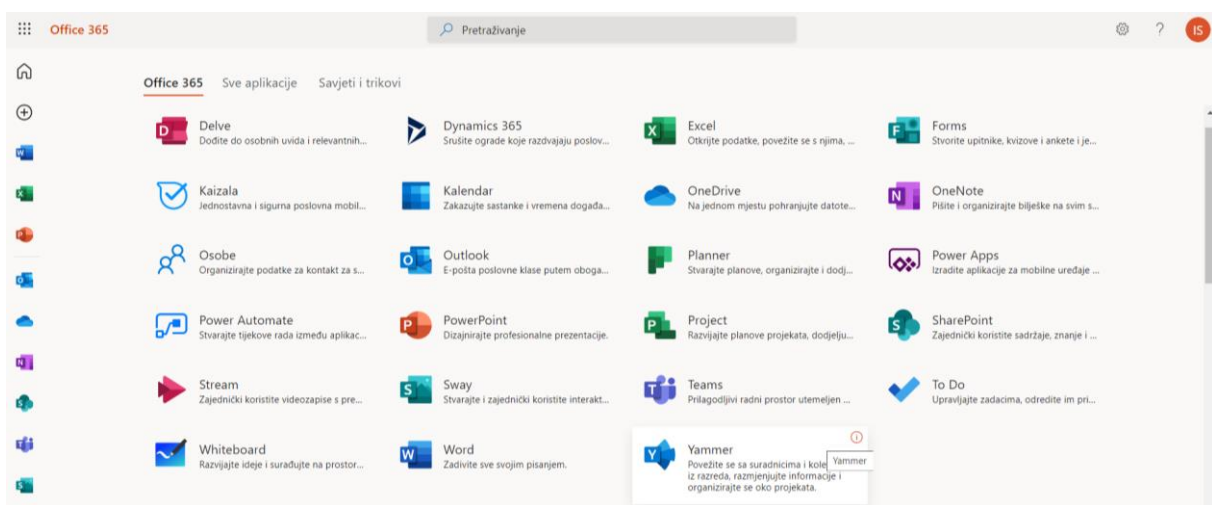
Office 365

Pretraživanje

IS

Office 365 Sve aplikacije Savjeti i trikovi

Delve
Dođite do osobnih uvida i relevantnih...

Dynamics 365
Srušite ograde koje razdvajaju poslov...

Excel
Otkrijte podatke, povežite se s njima, ...

Forms
Stvorite upitnike, kvizove i ankete i je...

Kaizala
Jednostavna i sigurna poslovna mobil...

Kalendar
Zakazujte sastanke i vremena događa...

OneDrive
Na jednom mjestu pohranjujte datote...

OneNote
Pišite i organizirajte bilješke na svim s...

Osobe
Organizirajte podatke za kontakt za s...

Outlook
E-pošta poslovne klase putem oboga...

Planner
Stvarajte planove, organizirajte i dodj...

Power Apps
Izradite aplikacije za mobilne uređaje ...

Power Automate
Stvarajte tijekove rada između aplikac...

PowerPoint
Dizajnirajte profesionalne prezentacije.

Project
Razvijajte planove projekata, dodjelju...

SharePoint
Zajednički koristite sadržaje, znanje i ...

Stream
Zajednički koristite videozapise s pre...

Sway
Stvarajte i zajednički koristite interakt...

Teams
Prilagodljivi radni prostor utemeljen ...

To Do
Upravljajte zadacima, odredite im pri...

Whiteboard
Razvijajte ideje i surađujte na prostor...

Word
Zadivite sve svojim pisanjem.

Yammer
Povežite se sa suradnicima i kole Yammer iz razreda, razmjenjujte informacije i organizirajte se oko projekata.